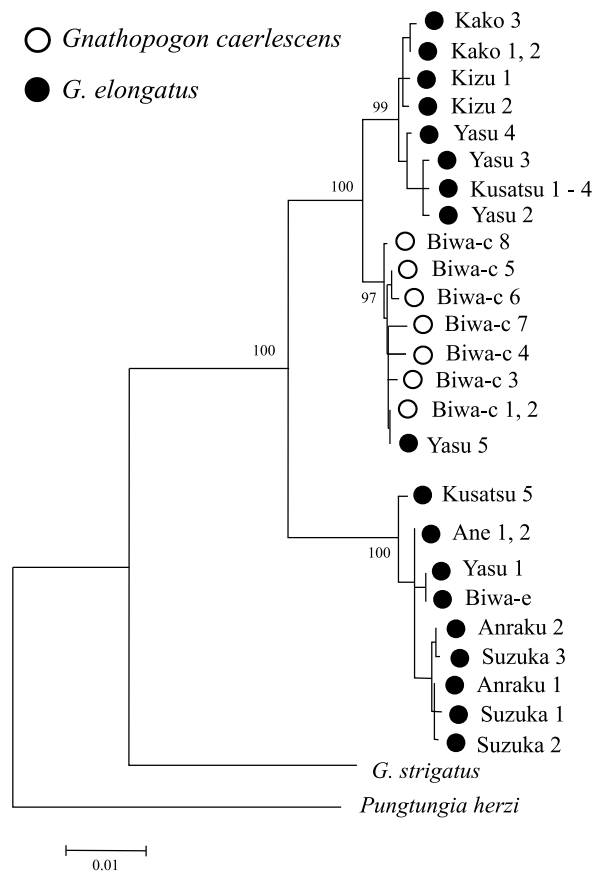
Gnathopogon caerlescens

G. elongatus

Kako 3
Kako 1, 2
Kizu 1
Kizu 2
Yasu 4
Yasu 3
Kusatsu 1 - 4
Yasu 2
Biwa-c 8
Biwa-c 5
Biwa-c 6
Biwa-c 7
Biwa-c 4
Biwa-c 3
Biwa-c 1, 2
Yasu 5
Kusatsu 5
Ane 1, 2
Yasu 1
Biwa-e
Anraku 2
Suzuka 3
Anraku 1
Suzuka 1
Suzuka 2
G. strigatus
Pungtungia herzi

99
100
97
100
100

0.01